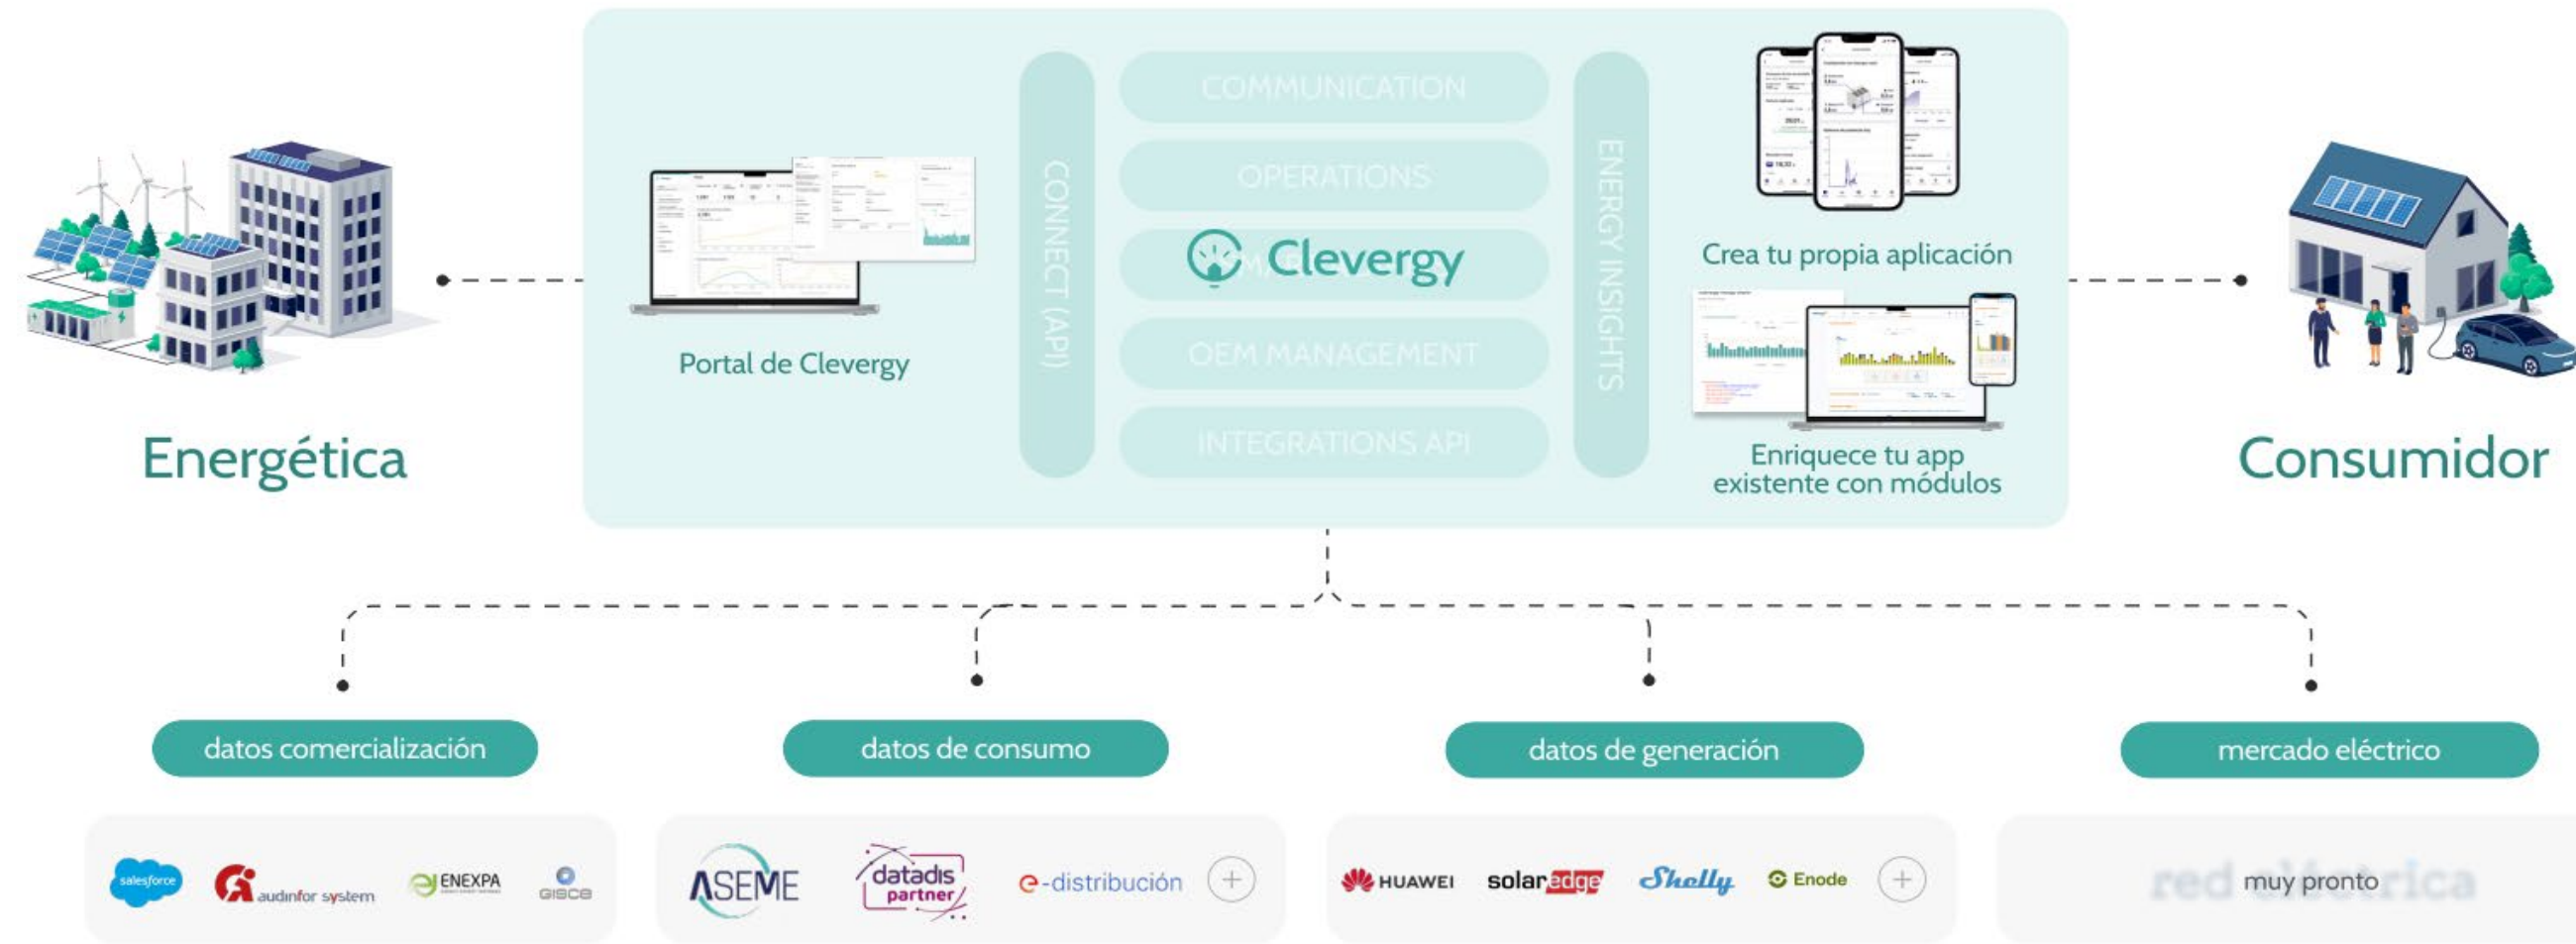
Energética

Portal de Clevergy

CONNECT (API)

COMMUNICATION

OPERATIONS

Clevergy

OEM MANAGEMENT

INTEGRATIONS API

ENERGY INSIGHTS

Crea tu propia aplicación

Enriquece tu app existente con módulos

Consumidor

datos comercialización

datos de consumo

datos de generación

mercado eléctrico

salesforce

audinfor system

ENEXPA

GISCE

ASEME

datadis partner

e-distribución

HUAWEI

solaredge

Shelly

Enode

muy pronto